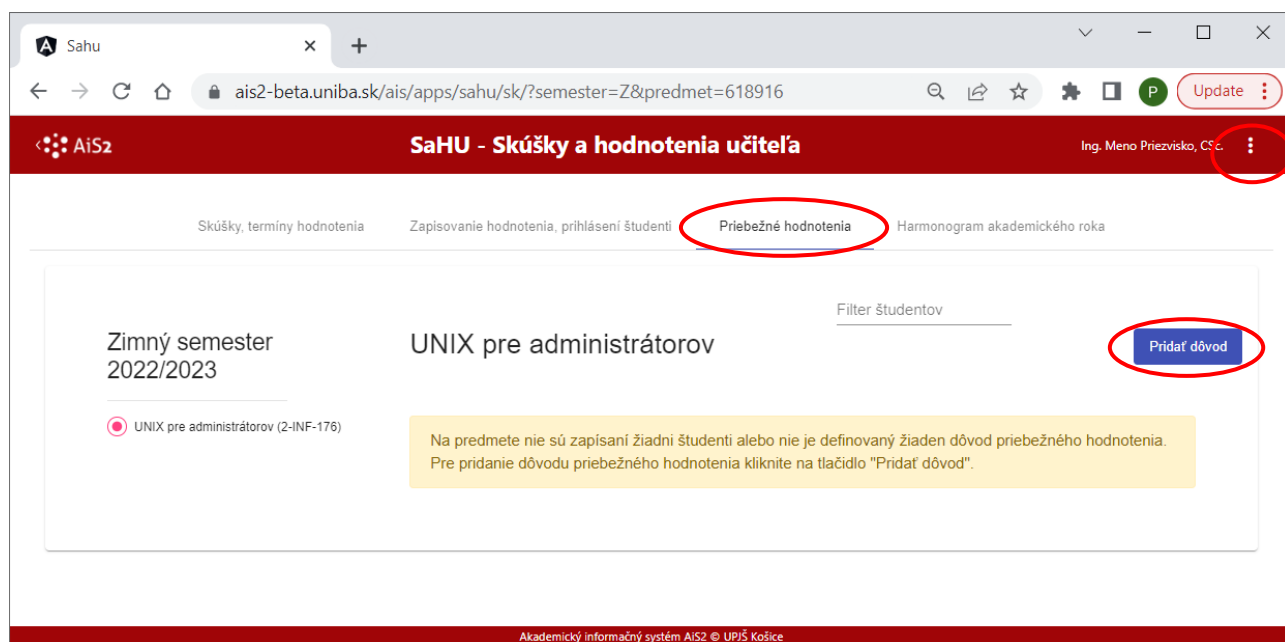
Sahu

ais2-beta.uniba.sk/ais/apps/sahu/sk/?semester=Z&predmet=618916

P

Update

AiS2

SaHU - Skúšky a hodnotenia učiteľa

Ing. Meno Priezvisko, CSc.

Skúšky, termíny hodnotenia

Zapisovanie hodnotenia, prihlásení študenti

Priebežné hodnotenia

Harmonogram akademického roka

Filter študentov

Zimný semester 2022/2023

UNIX pre administrátorov

Pridať dôvod

UNIX pre administrátorov (2-INF-176)

Na predmete nie sú zapísaní žiadni študenti alebo nie je definovaný žiaden dôvod priebežného hodnotenia. Pre pridanie dôvodu priebežného hodnotenia kliknite na tlačidlo "Pridať dôvod".

Akademický informačný systém AiS2 © UPJŠ Košice